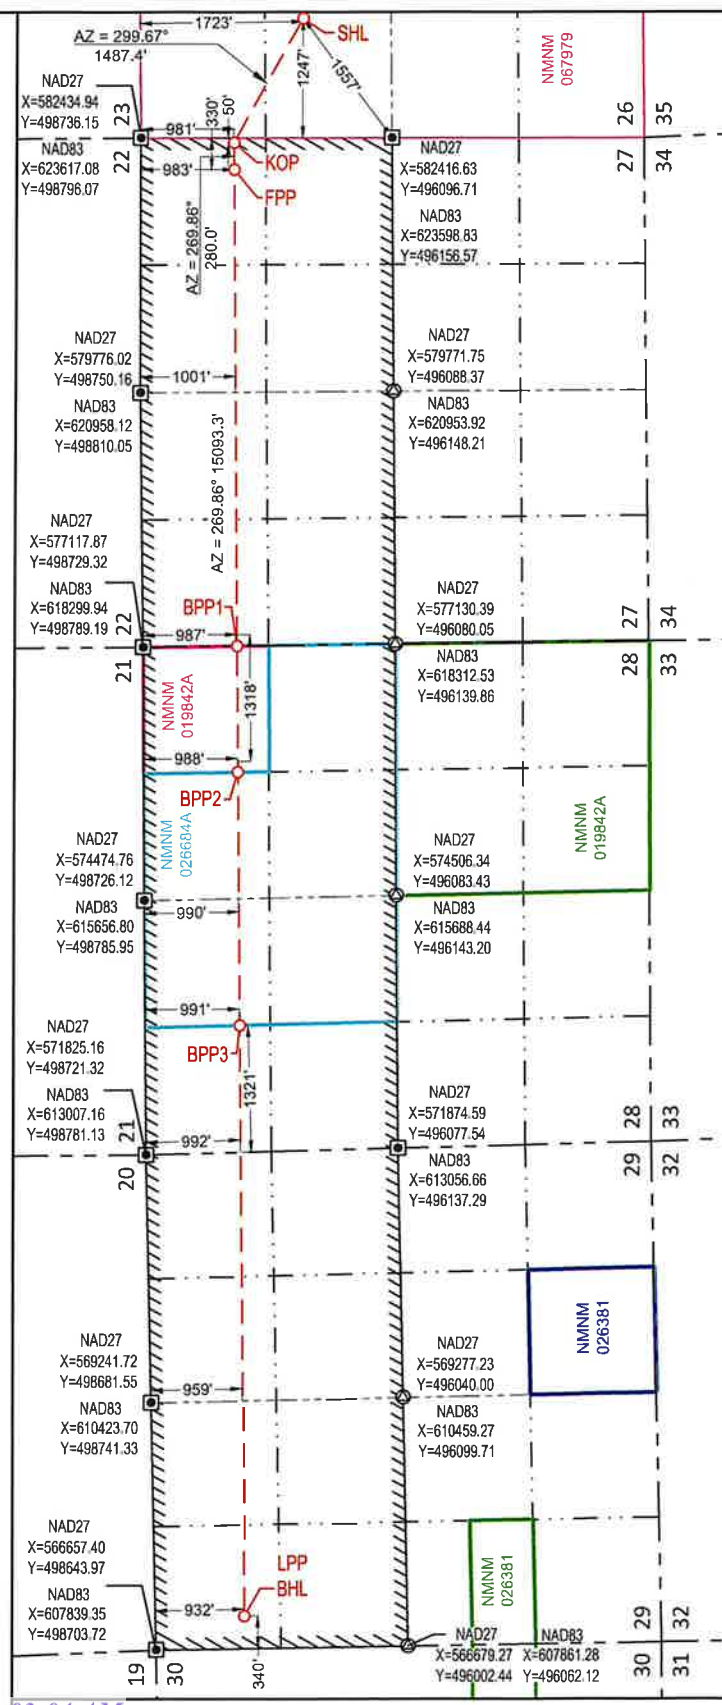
1723'
SHL
AZ = 299.67°
1487.4'
1247'
1557'
NMNM 067979
NAD27
X=582434.94
Y=498736.15
23
26
35
981'
330'
50'
NAD83
X=623617.08
Y=498796.07
22
983'
KOP
FPP
NAD27
X=582416.63
Y=496096.71
27
34
NAD83
X=623598.83
Y=496156.57
AZ = 269.86°
280.0'
NAD27
X=579776.02
Y=498750.16
1001'
NAD83
X=620958.12
Y=498810.05
AZ = 269.86° 15093.3'
NAD27
X=579771.75
Y=496088.37
NAD83
X=620953.92
Y=496148.21
NAD27
X=577117.87
Y=498729.32
NAD83
X=618299.94
Y=498789.19
22
BPP1
987'
NAD27
X=577130.39
Y=496080.05
27
34
21
NMNM 019842A
1318'
NAD83
X=618312.53
Y=496139.86
28
33
988'
BPP2
NMNM 019842A
NAD27
X=574474.76
Y=498726.12
NMNM 026684A
NAD27
X=574506.34
Y=496083.43
NAD83
X=615656.80
Y=498785.95
990'
NAD83
X=615688.44
Y=496143.20
991'
NAD27
X=571825.16
Y=498721.32
BPP3
1321'
NAD83
X=613007.16
Y=498781.13
21
NAD27
X=571874.59
Y=496077.54
28
33
992'
20
NAD83
X=613056.66
Y=496137.29
29
32
NMNM 026381
NAD27
X=569241.72
Y=498681.55
NAD27
X=569277.23
Y=496040.00
959'
NAD83
X=610423.70
Y=498741.33
NAD83
X=610459.27
Y=496099.71
NAD27
X=566657.40
Y=498643.97
LPP
BHL
NMNM 026381
NAD83
X=607839.35
Y=498703.72
932'
29
32
NAD27
X=566679.27
Y=496002.44
NAD83
X=607861.28
Y=496062.12
19
30
340'
30
31